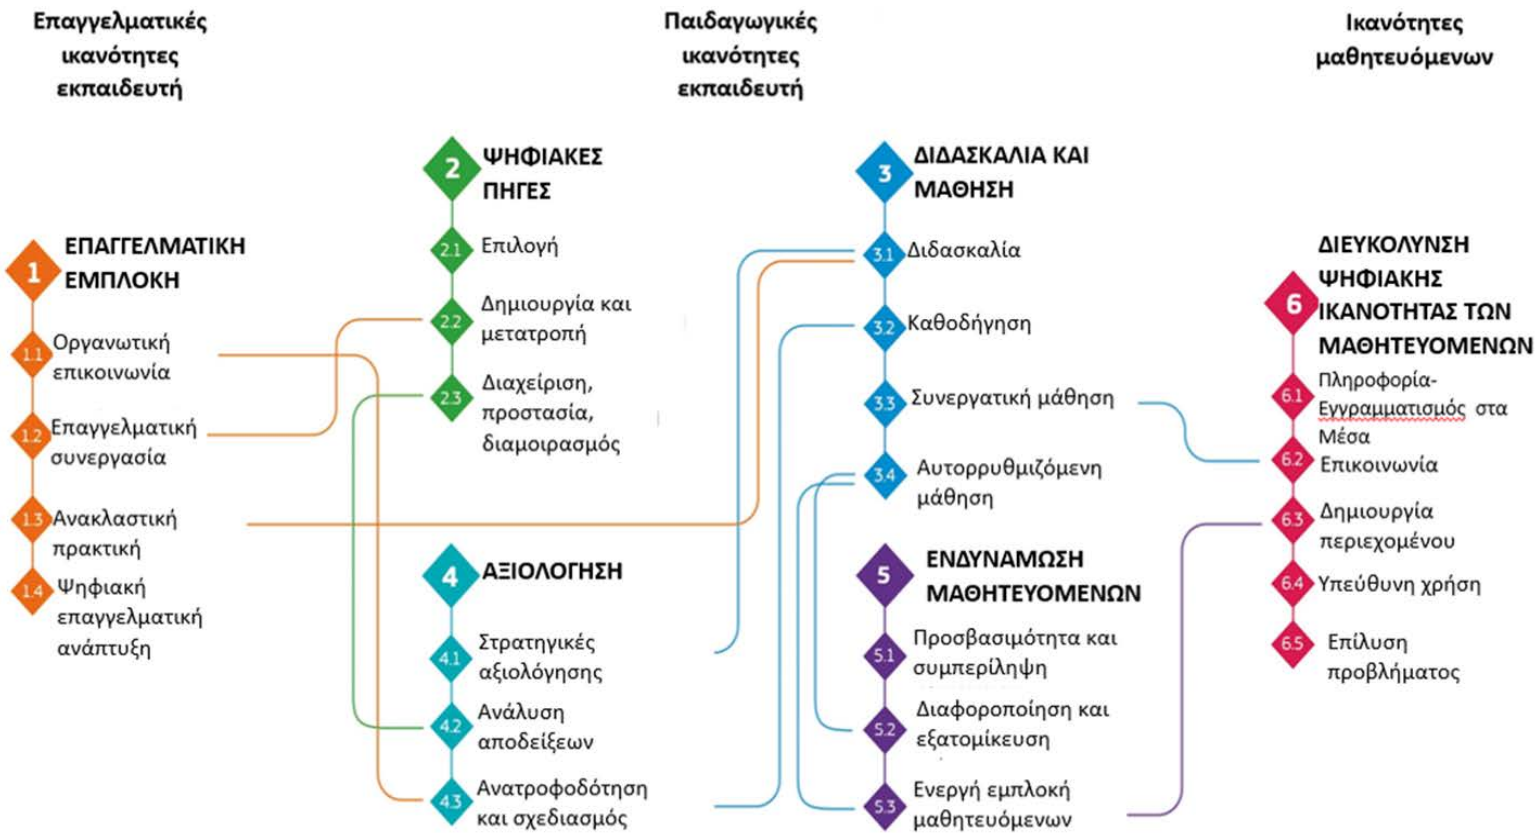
Επαγγελματικές ικανότητες εκπαιδευτή

Παιδαγωγικές ικανότητες εκπαιδευτή

Ικανότητες μαθητευόμενων

1 ΕΠΑΓΓΕΛΜΑΤΙΚΗ ΕΜΠΛΟΚΗ
1.1 Οργανωτική επικοινωνία
1.2 Επαγγελματική συνεργασία
1.3 Ανακλαστική πρακτική
1.4 Ψηφιακή επαγγελματική ανάπτυξη

2 ΨΗΦΙΑΚΕΣ ΠΗΓΕΣ
2.1 Επιλογή
2.2 Δημιουργία και μετατροπή
2.3 Διαχείριση, προστασία, διαμοιρασμός

4 ΑΞΙΟΛΟΓΗΣΗ
4.1 Στρατηγικές αξιολόγησης
4.2 Ανάλυση αποδείξεων
4.3 Ανατροφοδότηση και σχεδιασμός

3 ΔΙΔΑΣΚΑΛΙΑ ΚΑΙ ΜΑΘΗΣΗ
3.1 Διδασκαλία
3.2 Καθοδήγηση
3.3 Συνεργατική μάθηση
3.4 Αυτορρυθμιζόμενη μάθηση

5 ΕΝΔΥΝΑΜΩΣΗ ΜΑΘΗΤΕΥΟΜΕΝΩΝ
5.1 Προσβασιμότητα και συμπερίληψη
5.2 Διαφοροποίηση και εξατομίκευση
5.3 Ενεργή εμπλοκή μαθητευόμενων

6 ΔΙΕΥΚΟΛΥΝΣΗ ΨΗΦΙΑΚΗΣ ΙΚΑΝΟΤΗΤΑΣ ΤΩΝ ΜΑΘΗΤΕΥΟΜΕΝΩΝ
6.1 Πληροφορία-Εγγραμματισμός στα Μέσα
6.2 Επικοινωνία
6.3 Δημιουργία περιεχομένου
6.4 Υπεύθυνη χρήση
6.5 Επίλυση προβλήματος